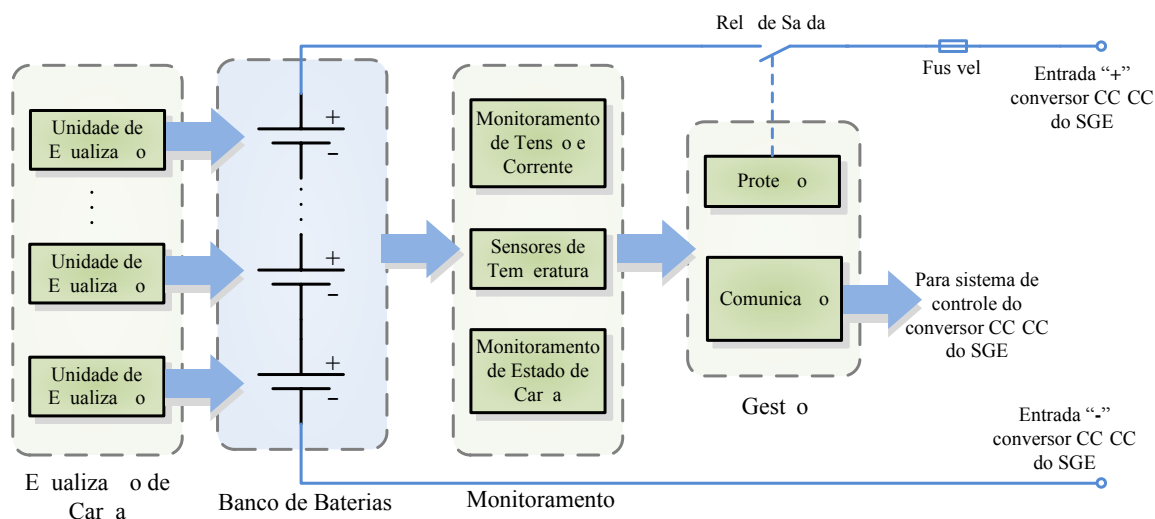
Rel de Sa da

Fus vel

Entrada "+" conversor CC CC do SGE

Unidade de E ualiza o

Unidade de E ualiza o

Unidade de E ualiza o

+
–
+
–
+
–

Monitoramento de Tens o e Corrente

Sensores de Tem eratura

Monitoramento de Estado de Car a

Prote o

Comunica o

Para sistema de controle do conversor CC CC do SGE

Gest o

Entrada "-" conversor CC CC do SGE

E ualiza o de Car a

Banco de Baterias

Monitoramento